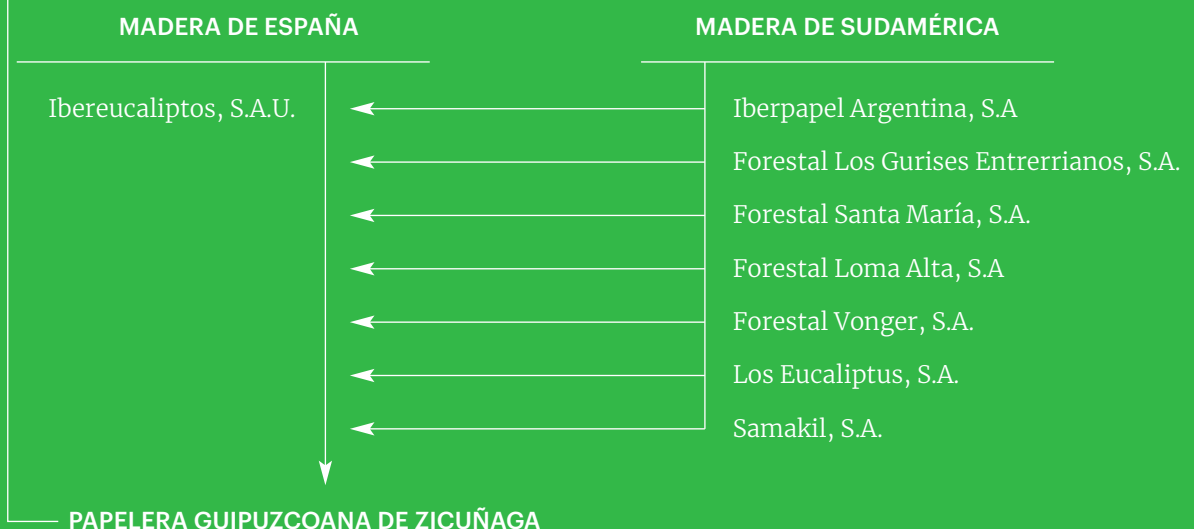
MADERA DE ESPAÑA

MADERA DE SUDAMÉRICA

Ibereucaliptos, S.A.U.

Iberpapel Argentina, S.A

Forestal Los Gurises Entrerrianos, S.A.

Forestal Santa María, S.A.

Forestal Loma Alta, S.A

Forestal Vonger, S.A.

Los Eucaliptus, S.A.

Samakil, S.A.

PAPELERA GUIPUZCOANA DE ZICUÑAGA